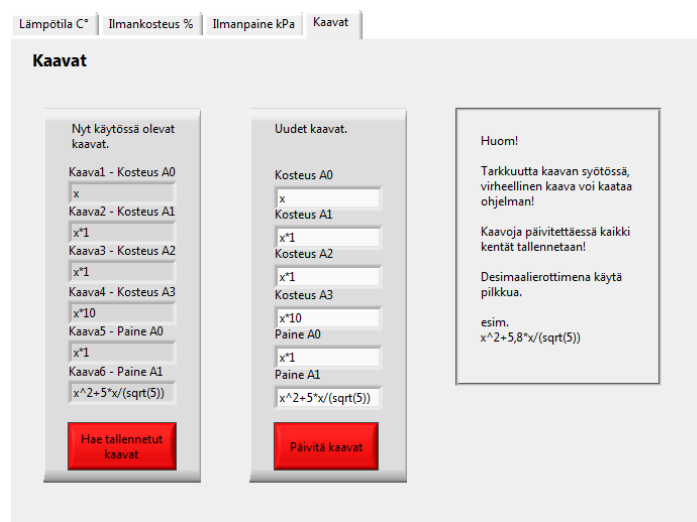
Lämpötila C° | Ilmankosteus % | Ilmanpaine kPa | Kaavat

Kaavat

Nyt käytössä olevat kaavat.

Kaava1 - Kosteus A0
x
Kaava2 - Kosteus A1
x*1
Kaava3 - Kosteus A2
x*1
Kaava4 - Kosteus A3
x*10
Kaava5 - Paine A0
x*1
Kaava6 - Paine A1
x^2+5*x/(sqrt(5))

Hae tallennetut kaavat

Uudet kaavat.

Kosteus A0
x
Kosteus A1
x*1
Kosteus A2
x*1
Kosteus A3
x*10
Paine A0
x*1
Paine A1
x^2+5*x/(sqrt(5))

Päivitä kaavat

Huom!

Tarkkuutta kaavan syötössä, virheellinen kaava voi kaataa ohjelman!

Kaavoja päivitettäessä kaikki kentät tallennetaan!

Desimaalierottimena käytä pilkkua.

esim.
x^2+5,8*x/(sqrt(5))